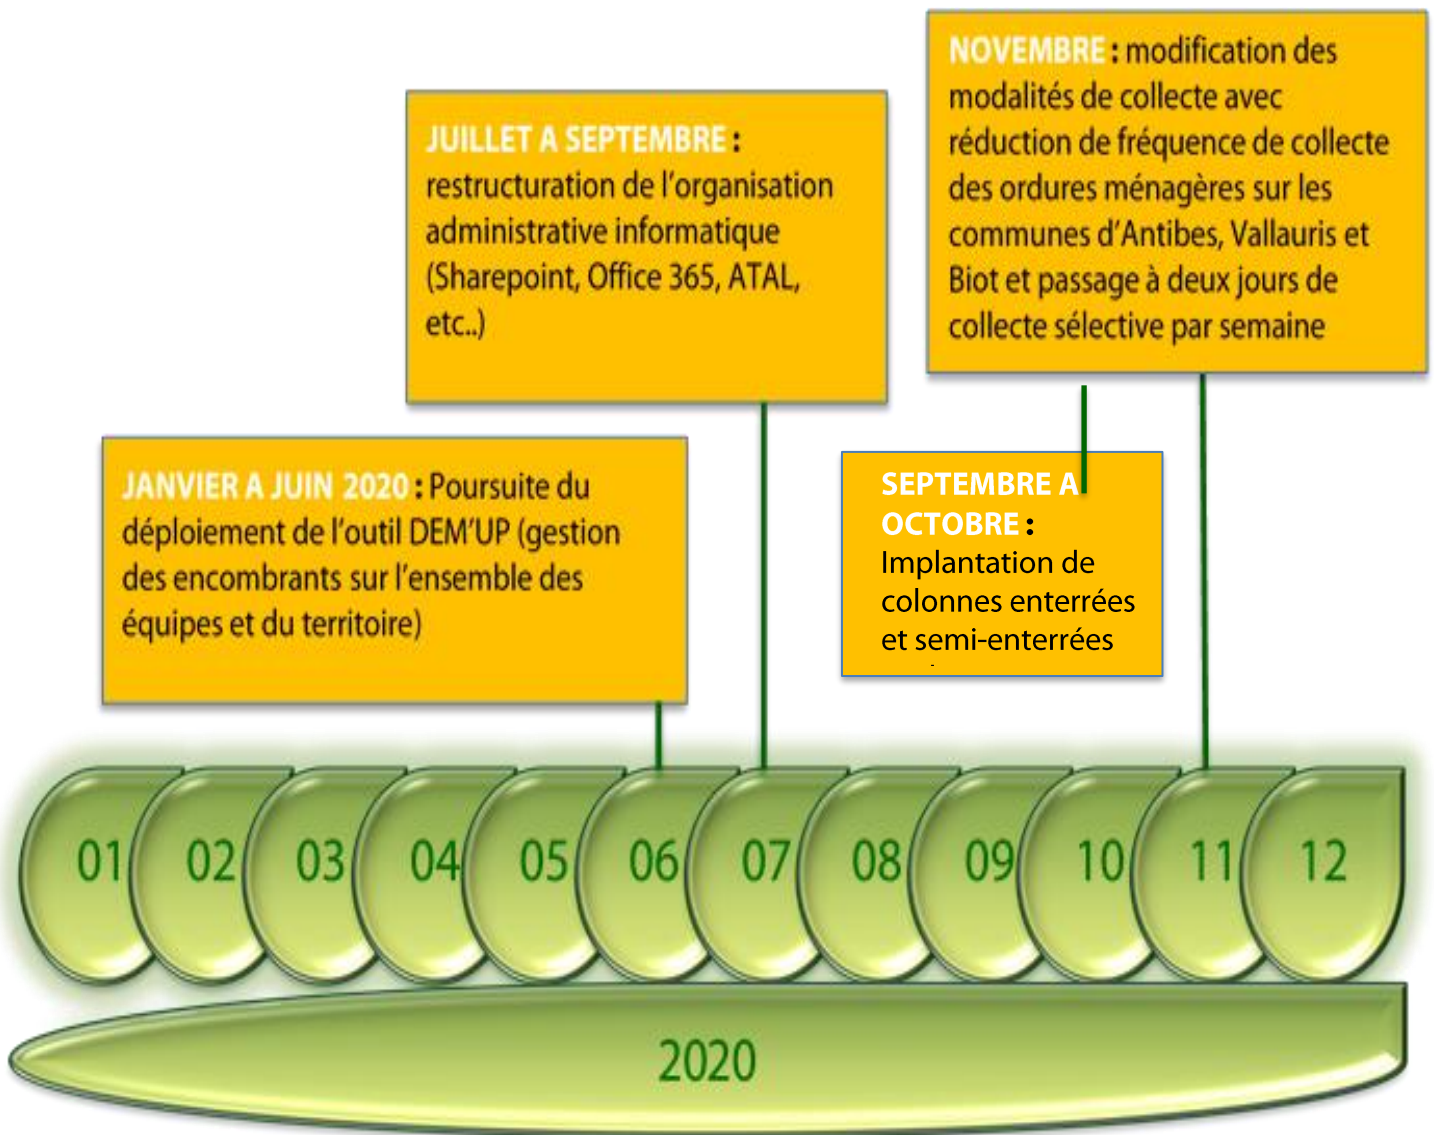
NOVEMBRE : modification des modalités de collecte avec réduction de fréquence de collecte des ordures ménagères sur les communes d'Antibes, Vallauris et Biot et passage à deux jours de collecte sélective par semaine

JUILLET A SEPTEMBRE : restructuration de l'organisation administrative informatique (Sharepoint, Office 365, ATAL, etc..)

JANVIER A JUIN 2020 : Poursuite du déploiement de l'outil DEM'UP (gestion des encombrants sur l'ensemble des équipes et du territoire)

SEPTEMBRE A OCTOBRE : Implantation de colonnes enterrées et semi-enterrées

01 02 03 04 05 06 07 08 09 10 11 12

2020